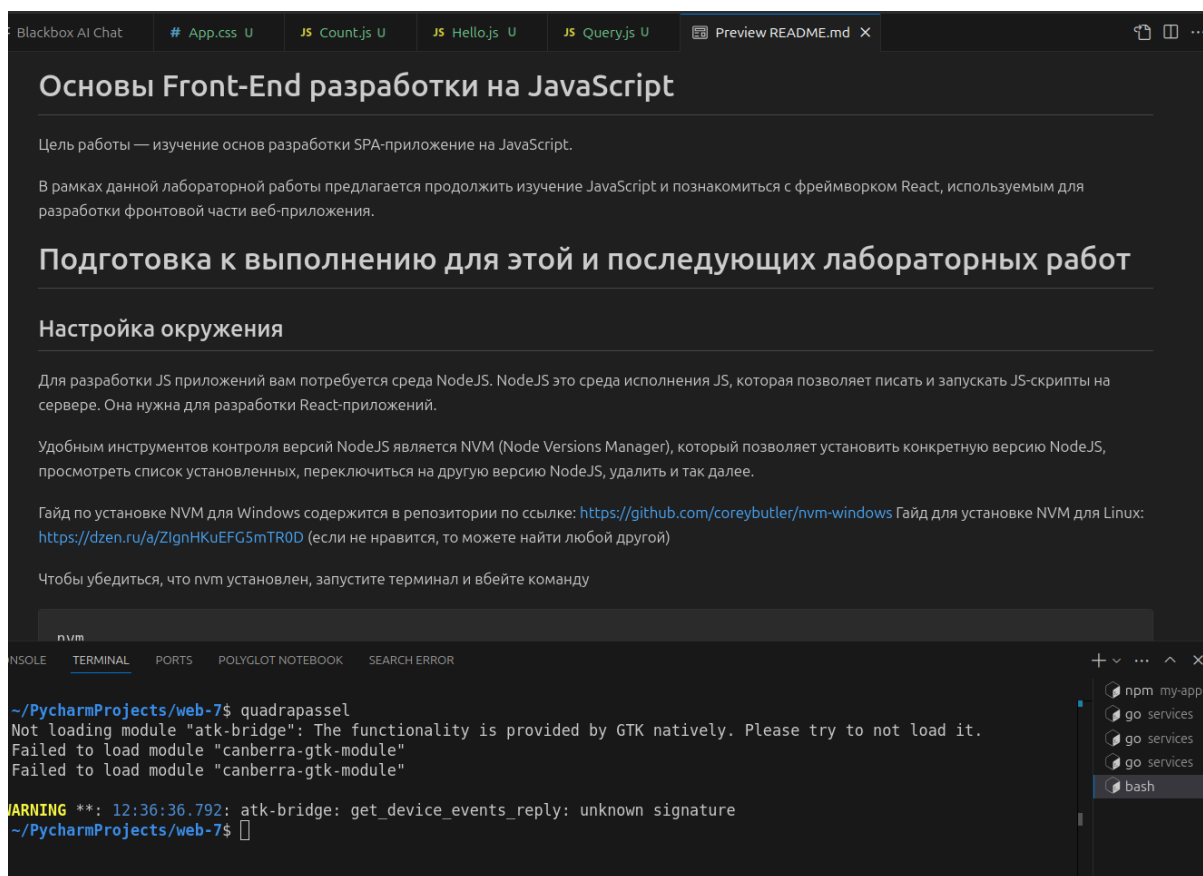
Blackbox AI Chat  # App.css U  JS Count.js U  JS Hello.js U  JS Query.js U  Preview README.md ×

Основы Front-End разработки на JavaScript

Цель работы — изучение основ разработки SPA-приложение на JavaScript.

В рамках данной лабораторной работы предлагается продолжить изучение JavaScript и познакомиться с фреймворком React, используемым для разработки фронтовой части веб-приложения.

Подготовка к выполнению для этой и последующих лабораторных работ

Настройка окружения

Для разработки JS приложений вам потребуется среда NodeJS. NodeJS это среда исполнения JS, которая позволяет писать и запускать JS-скрипты на сервере. Она нужна для разработки React-приложений.

Удобным инструментов контроля версий NodeJS является NVM (Node Versions Manager), который позволяет установить конкретную версию NodeJS, просмотреть список установленных, переключиться на другую версию NodeJS, удалить и так далее.

Гайд по установке NVM для Windows содержится в репозитории по ссылке: https://github.com/coreybutler/nvm-windows Гайд для установке NVM для Linux: https://dzen.ru/a/ZIgnHKuEFG5mTR0D (если не нравится, то можете найти любой другой)

Чтобы убедиться, что nvm установлен, запустите терминал и вбейте команду

nvm

NSOLE  TERMINAL  PORTS  POLYGLOT NOTEBOOK  SEARCH ERROR

~/PycharmProjects/web-7$ quadrapassel
Not loading module "atk-bridge": The functionality is provided by GTK natively. Please try to not load it.
Failed to load module "canberra-gtk-module"
Failed to load module "canberra-gtk-module"

ARNING **: 12:36:36.792: atk-bridge: get_device_events_reply: unknown signature
~/PycharmProjects/web-7$

npm my-app
go services
go services
go services
bash